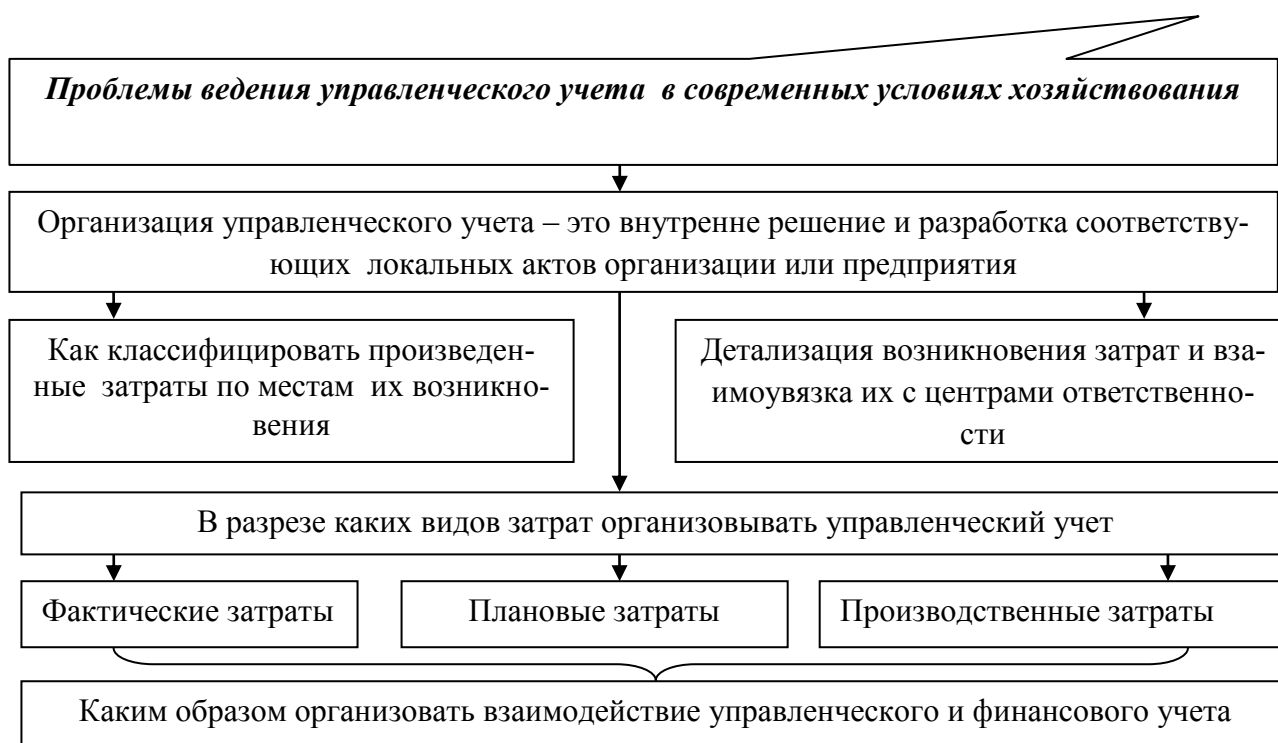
Проблемы ведения управленческого учета в современных условиях хозяйствования

Организация управленческого учета – это внутренне решение и разработка соответствующих локальных актов организации или предприятия

Как классифицировать произведенные затраты по местам их возникновения

Детализация возникновения затрат и взаимоувязка их с центрами ответственности

В разрезе каких видов затрат организовывать управленческий учет

Фактические затраты

Плановые затраты

Производственные затраты

Каким образом организовать взаимодействие управленческого и финансового учета